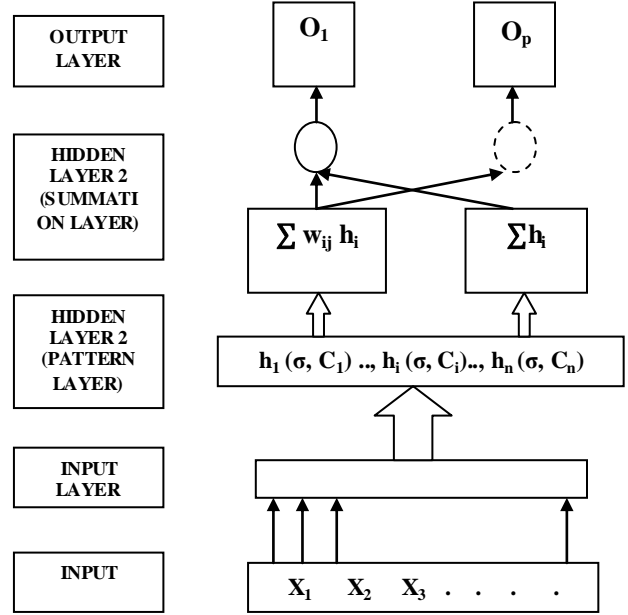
OUTPUT LAYER

HIDDEN LAYER 2 (SUMMATI ON LAYER)

HIDDEN LAYER 2 (PATTERN LAYER)

INPUT LAYER

INPUT

$O_1$

$O_p$

$\sum w_{ij} h_i$

$\sum h_i$

$h_1 (\sigma, C_1) .., h_i (\sigma, C_i).., h_n (\sigma, C_n)$

$X_1$ $X_2$ $X_3$ . . . . .